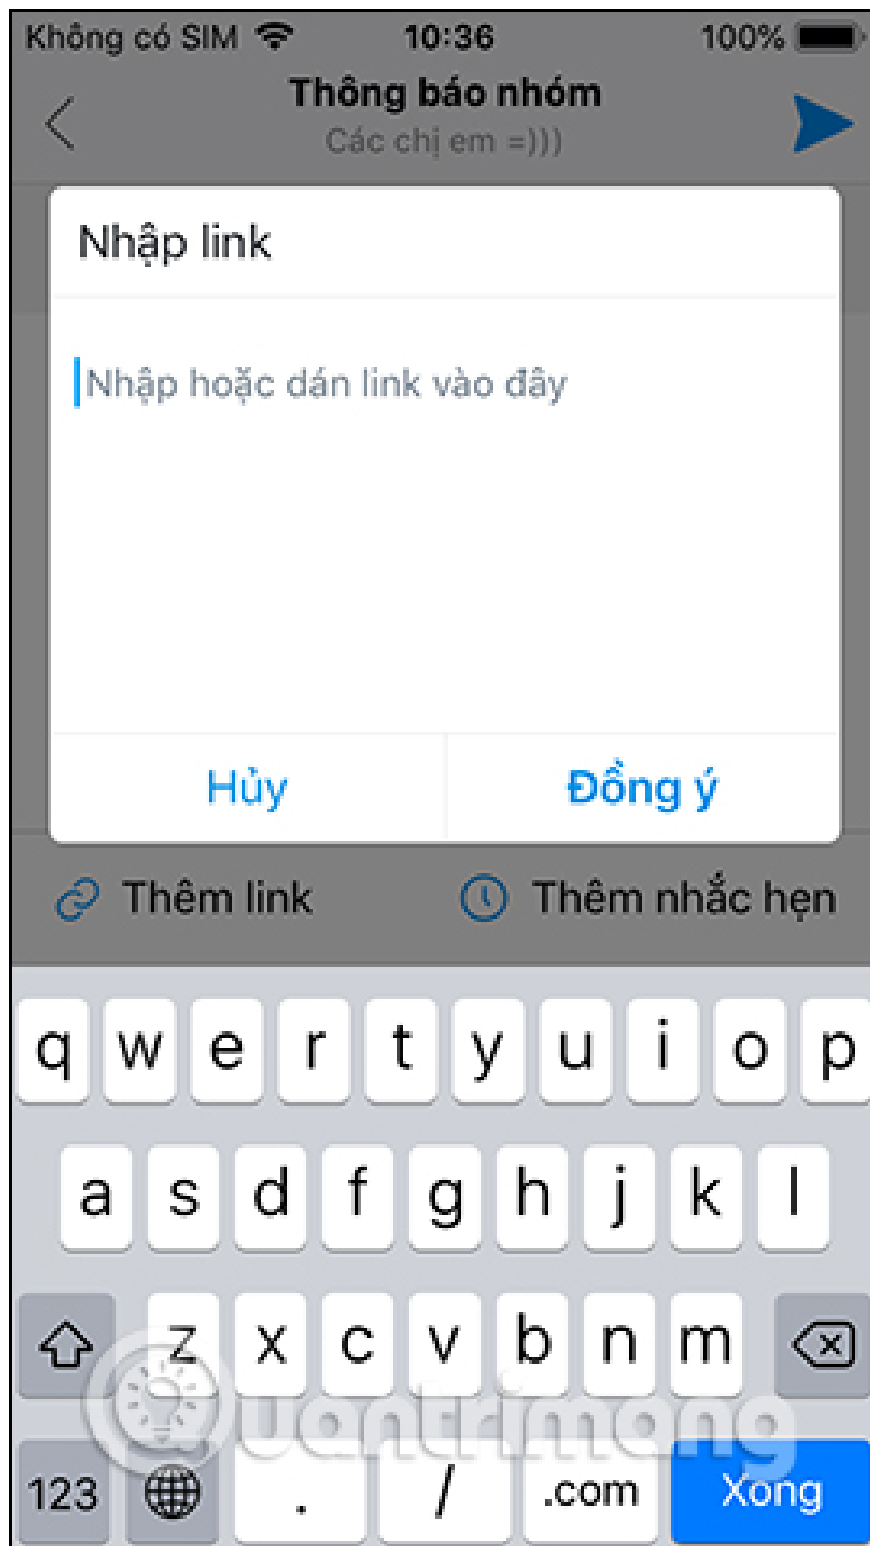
Không có SIM 10:36 100%

Thông báo nhóm
Các chị em =)))

Nhập link

Nhập hoặc dán link vào đây

Hủy Đồng ý

Thêm link Thêm nhắc hẹn

q w e r t y u i o p
a s d f g h j k l
z x c v b n m
123 . / .com Xong

Quantrimang